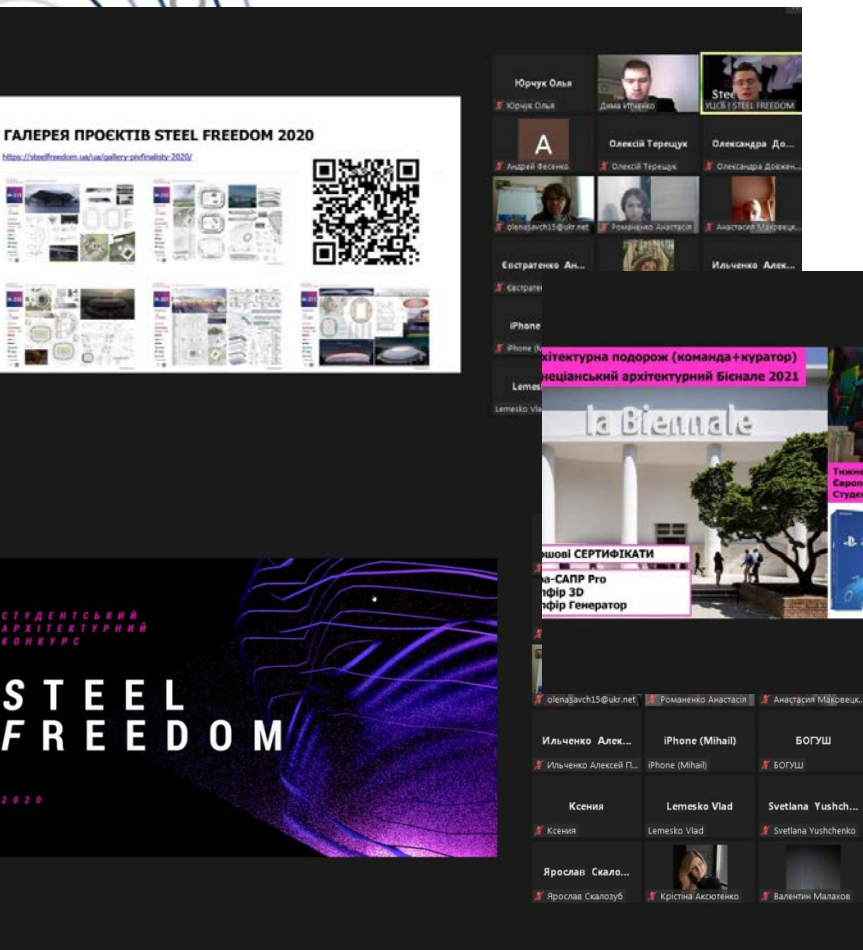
ГАЛЕРЕЯ ПРОЄКТІВ STEEL FREEDOM 2020
https://steelfreedom.ua/ua/gallery-pivfinalisty-2020/

Юрчук Ольга
Юрчук Ольга
Дима Итченко
Ste
УЦСБ | STEEL FREEDOM
A
Андрей Фесенко
Олексій Терещук
Олексій Терещук
Олександра До...
Олександра Довжен...
olenasavch15@ukr.net
Романенко Анастасія
Анастасия Маковецк...
Сестратенко Ан...
Єстрате
Ильченко Алек...
iPhone
iPhone (M
Lemes
Lemesko Vla

хітектурна подорож (команда+куратор)
неціанський архітектурний Бієнале 2021
la Biennale
ошові СЕРТИФІКАТИ
а-САПР Pro
пфір 3D
пфір Генератор
Тижне
Європ
Студе

olenasavch15@ukr.net
Романенко Анастасія
Анастасия Маковецк...
Ильченко Алек...
Ильченко Алексей П...
iPhone (Mihail)
iPhone (Mihail)
БОГУШ
БОГУШ
Ксения
Ксения
Lemesko Vlad
Lemesko Vlad
Svetlana Yushch...
Svetlana Yushchenko
Ярослав Скало...
Ярослав Скалозуб
Крістіна Аксютенко
Валентин Малахов

СТУДЕНТСЬКИЙ
АРХІТЕКТУРНИЙ
КОНКУРС
STEEL
FREEDOM
2020